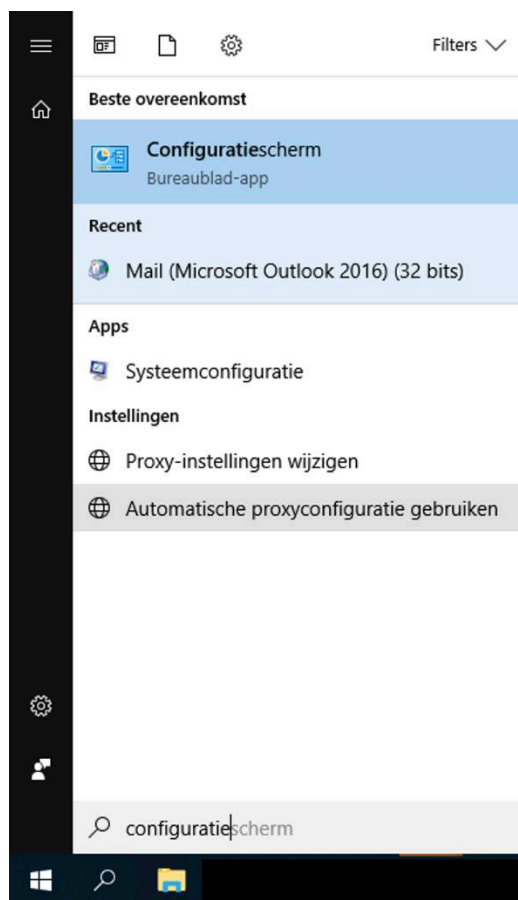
Filters

Beste overeenkomst

Configuratiescherm
Bureaublad-app

Recent

Mail (Microsoft Outlook 2016) (32 bits)

Apps

Systeemconfiguratie

Instellingen

Proxy-instellingen wijzigen

Automatische proxyconfiguratie gebruiken

configuratiescherm